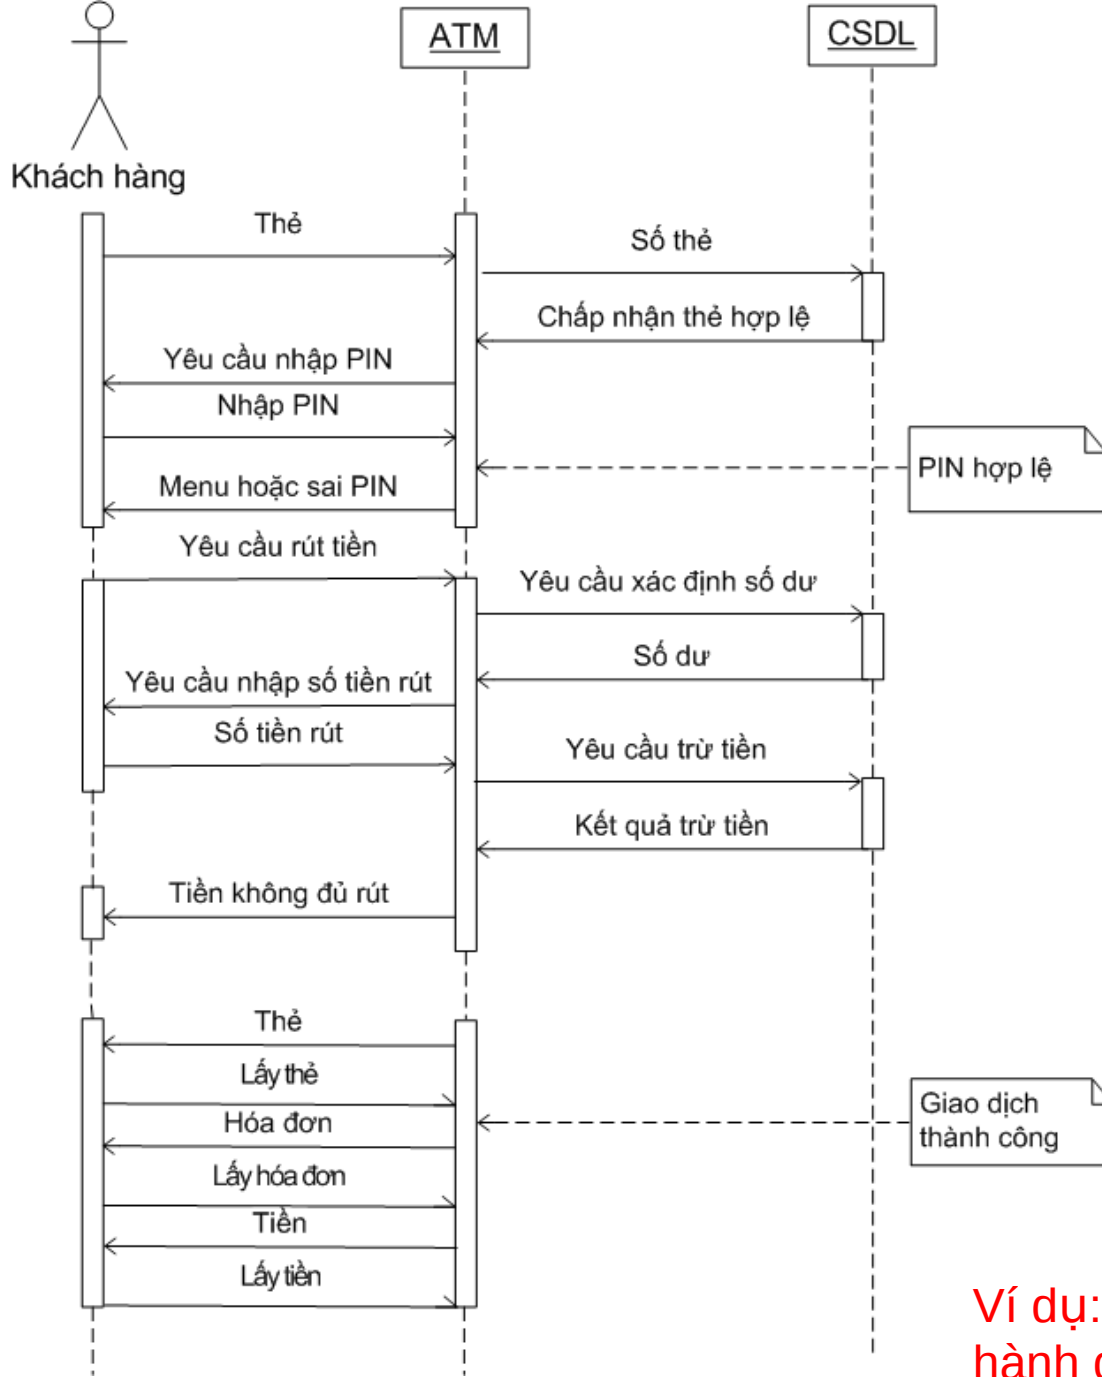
ATM

CSDL

Khách hàng

Thẻ

Số thẻ

Chấp nhận thẻ hợp lệ

Yêu cầu nhập PIN

Nhập PIN

PIN hợp lệ

Menu hoặc sai PIN

Yêu cầu rút tiền

Yêu cầu xác định số dư

Số dư

Yêu cầu nhập số tiền rút

Số tiền rút

Yêu cầu trừ tiền

Kết quả trừ tiền

Tiền không đủ rút

Thẻ

Lấy thẻ

Hóa đơn

Giao dịch thành công

Lấy hóa đơn

Tiền

Lấy tiền

Ví dụ: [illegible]
hành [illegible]